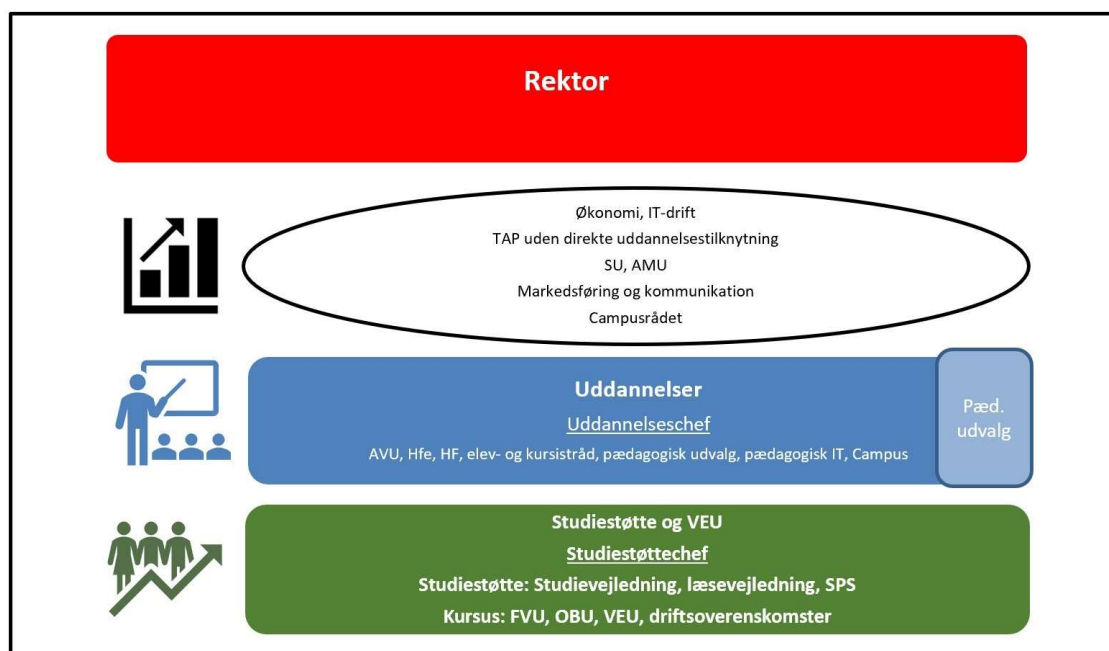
Rektor

Økonomi, IT-drift
TAP uden direkte uddannelsestilknytning
SU, AMU
Markedsføring og kommunikation
Campusrådet

Uddannelser
Uddannelseschef
AVU, Hfe, HF, elev- og kursistråd, pædagogisk udvalg, pædagogisk IT, Campus

Pæd. udvalg

Studiestøtte og VEU
Studiestøttechef
Studiestøtte: Studievejledning, læsevejledning, SPS
Kursus: FVU, OBU, VEU, driftsoverenskomster